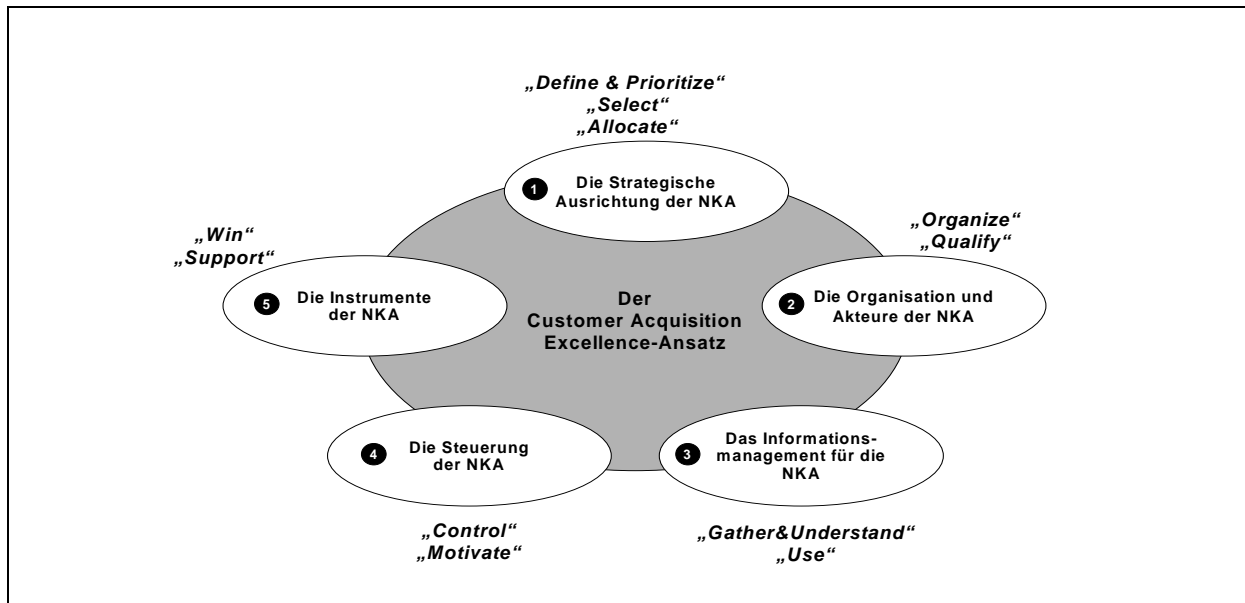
„Define & Prioritize“
„Select“
„Allocate“

1 Die Strategische Ausrichtung der NKA

„Organize“
„Qualify“

2 Die Organisation und Akteure der NKA

„Win“
„Support“

5 Die Instrumente der NKA

Der Customer Acquisition Excellence-Ansatz

4 Die Steuerung der NKA

3 Das Informationsmanagement für die NKA

„Control“
„Motivate“

„Gather&Understand“
„Use“